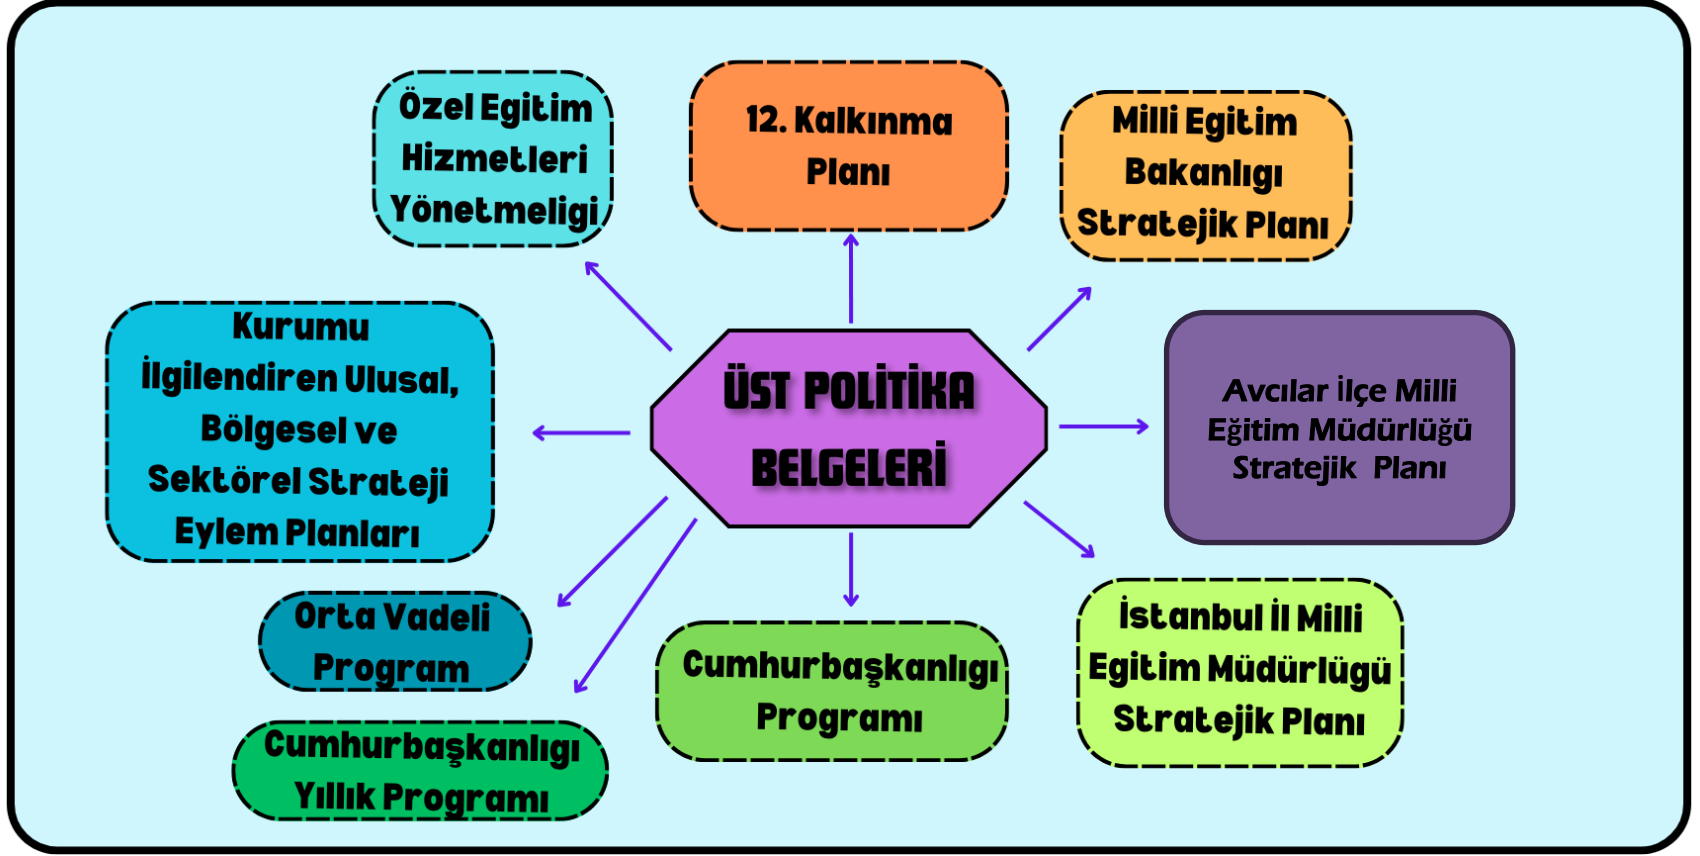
Özel Egitim Hizmetleri Yönetmeligi

12. Kalkınma Planı

Milli Egitim Bakanlıgı Stratejik Planı

Kurumu İlgilendiren Ulusal, Bölgesel ve Sektörel Strateji Eylem Planları

ÜST POLİTİKA BELGELERİ

Avcılar İlçe Milli Eğitim Müdürlüğü Stratejik Planı

Orta Vadeli Program

Cumhurbaşkanlıgı Programı

İstanbul İl Milli Egitim Müdürlügü Stratejik Planı

Cumhurbaşkanlıgı Yıllık Programı